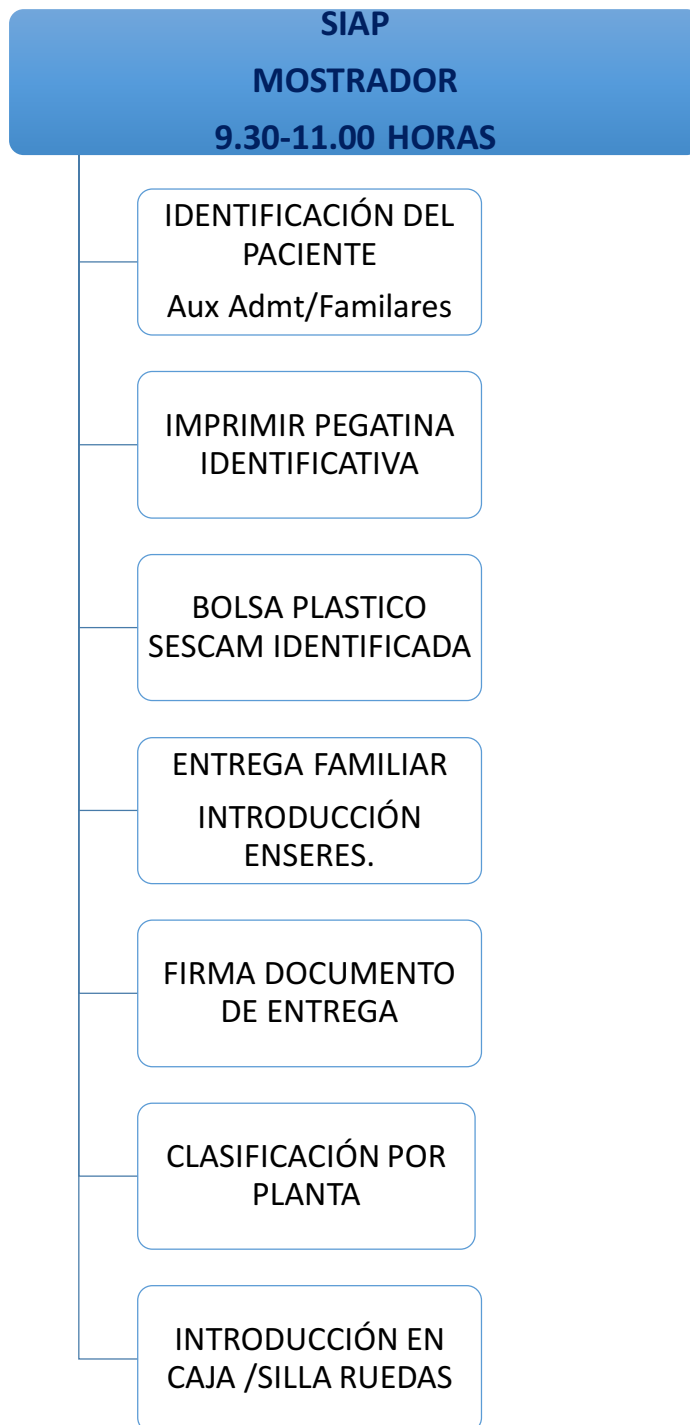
SIAP
MOSTRADOR
9.30-11.00 HORAS

IDENTIFICACIÓN DEL PACIENTE
Aux Admt/Familares

IMPRIMIR PEGATINA IDENTIFICATIVA

BOLSA PLASTICO SESCAM IDENTIFICADA

ENTREGA FAMILIAR
INTRODUCCIÓN ENSERES.

FIRMA DOCUMENTO DE ENTREGA

CLASIFICACIÓN POR PLANTA

INTRODUCCIÓN EN CAJA /SILLA RUEDAS